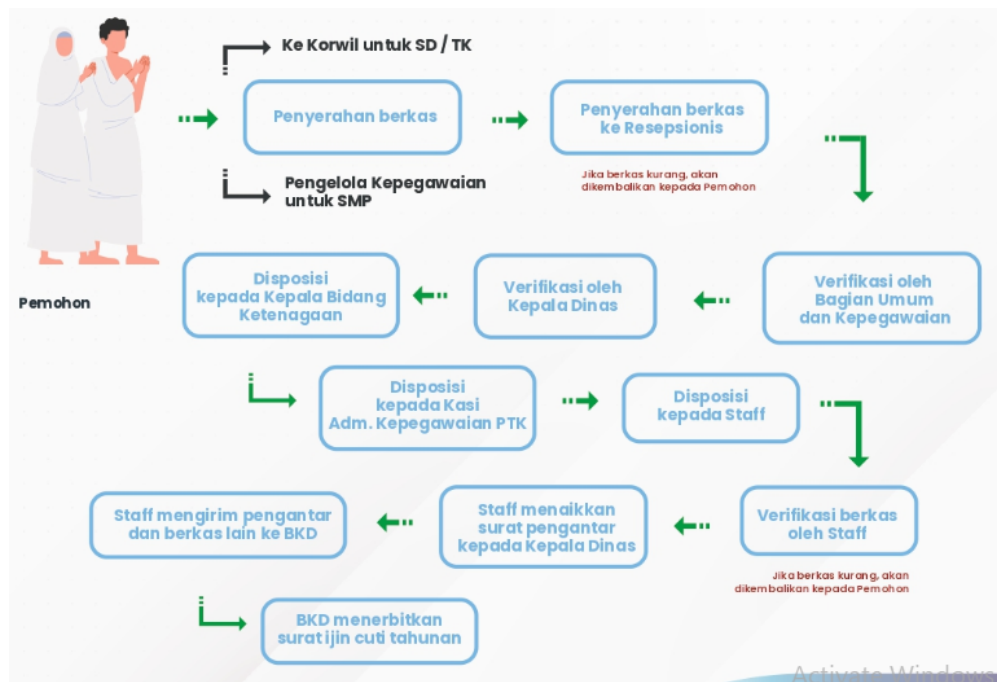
Ke Korwil untuk SD / TK

Penyerahan berkas

Penyerahan berkas ke Resepsionis

Jika berkas kurang, akan dikembalikan kepada Pemohon

Pengelola Kepegawaian untuk SMP

Pemohon

Verifikasi oleh Bagian Umum dan Kepegawaian

Verifikasi oleh Kepala Dinas

Disposisi kepada Kepala Bidang Ketenagaan

Disposisi kepada Kasi Adm. Kepegawaian PTK

Disposisi kepada Staff

Verifikasi berkas oleh Staff

Jika berkas kurang, akan dikembalikan kepada Pemohon

Staff menaikkan surat pengantar kepada Kepala Dinas

Staff mengirim pengantar dan berkas lain ke BKD

BKD menerbitkan surat ijin cuti tahunan

Activate Windows